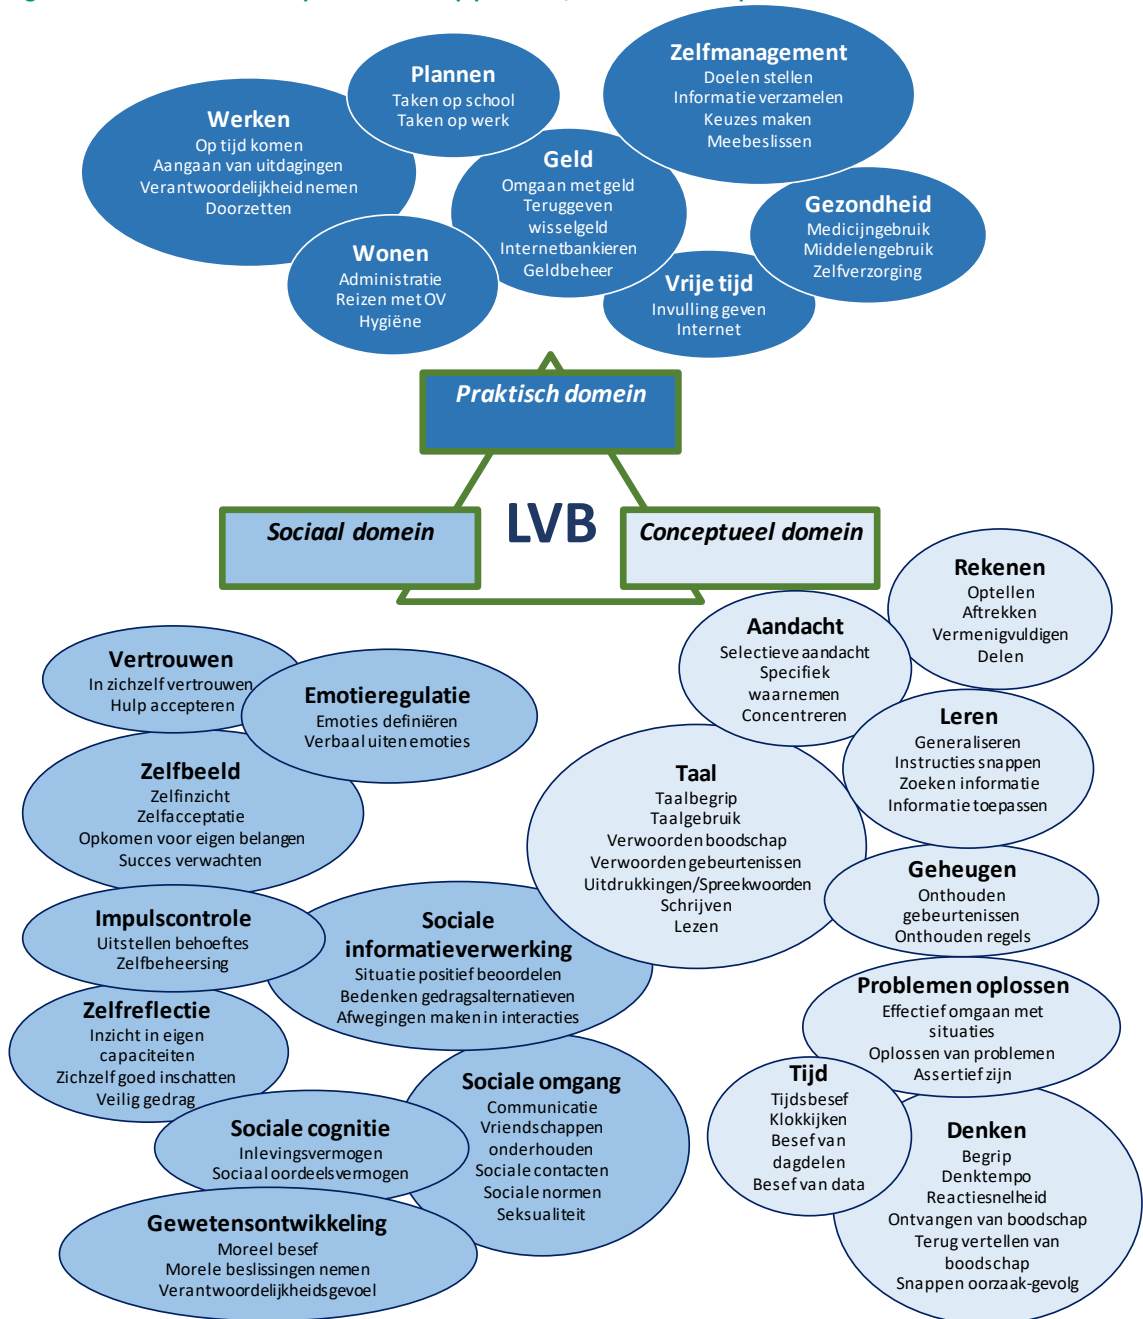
Werken
Op tijd komen
Aangaan van uitdagingen
Verantwoordelijkheid nemen
Doorzetten

Plannen
Taken op school
Taken op werk

Zelfmanagement
Doelen stellen
Informatie verzamelen
Keuzes maken
Meebeslissen

Geld
Omgaan met geld
Teruggeven
wisselgeld
Internetbankieren
Geldbeheer

Gezondheid
Medicijngebruik
Middelengebruik
Zelfverzorging

Wonen
Administratie
Reizen met OV
Hygiëne

Vrije tijd
Invulling geven
Internet

Praktisch domein

LVB

Sociaal domein

Conceptueel domein

Rekenen
Optellen
Aftrekken
Vermenigvuldigen
Delen

Aandacht
Selectieve aandacht
Specifiek
waarnemen
Concentreren

Vertrouwen
In zichzelf vertrouwen
Hulp accepteren

Emotieregulatie
Emoties definiëren
Verbaal uiten emoties

Leren
Generaliseren
Instructies snappen
Zoeken informatie
Informatie toepassen

Zelfbeeld
Zelfinzicht
Zelfacceptatie
Opkomen voor eigen belangen
Succes verwachten

Taal
Taalbegrip
Taalgebruik
Verwoorden boodschap
Verwoorden gebeurtenissen
Uitdrukkingen/Spreekwoorden
Schrijven
Lezen

Geheugen
Onthouden
gebeurtenissen
Onthouden regels

Impulscontrole
Uitstellen behoeftes
Zelfbeheersing

Sociale
informatieverwerking
Situatie positief beoordelen
Bedenken gedragsalternatieven
Afwegingen maken in interacties

Zelfreflectie
Inzicht in eigen
capaciteiten
Zichzelf goed inschatten
Veilig gedrag

Problemen oplossen
Effectief omgaan met
situaties
Oplossen van problemen
Assertief zijn

Sociale omgang
Communicatie
Vriendschappen
onderhouden
Sociale contacten
Sociale normen
Seksualiteit

Tijd
Tijdsbesef
Klokkijken
Besef van
dagdelen
Besef van data

Sociale cognitie
Inlevingsvermogen
Sociaal oordeelsvermogen

Denken
Begrip
Denktempo
Reactiesnelheid
Ontvangen van boodschap
Terug vertellen van
boodschap
Snappen oorzaak-gevolg

Gewetensontwikkeling
Moreel besef
Morele beslissingen nemen
Verantwoordelijkheidsgevoel